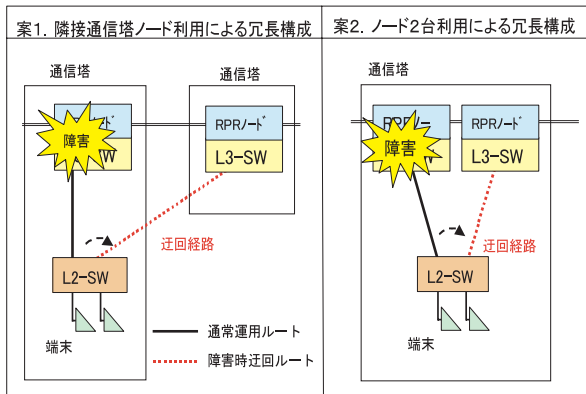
案1. 隣接通信塔ノード利用による冗長構成

通信塔

通信塔

RPRノード

障害

L3-SW

迂回経路

L2-SW

端末

通常運用ルート

障害時迂回ルート

案2. ノード2台利用による冗長構成

通信塔

RPRノード

障害

L3-SW

迂回経路

L2-SW

端末